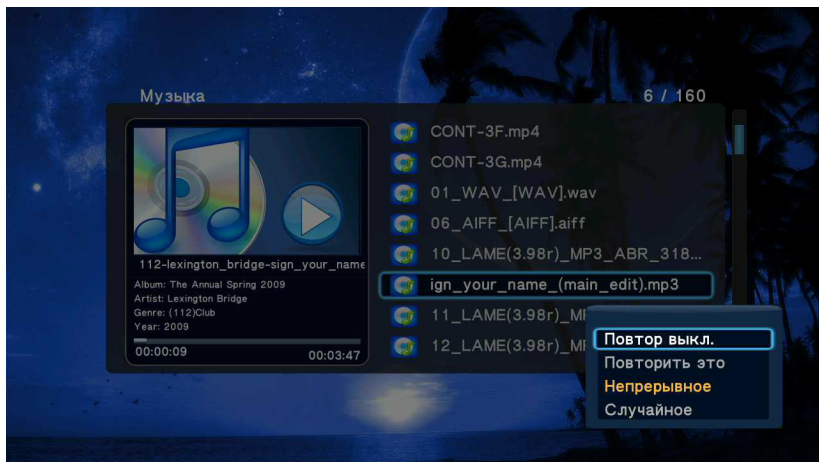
Музыка

6 / 160

112-lexington_bridge-sign_your_name

Album: The Annual Spring 2009
Artist: Lexington Bridge
Genre: (112)Club
Year: 2009

00:00:09

00:03:47

CONT-3F.mp4

CONT-3G.mp4

01_WAV_[WAV].wav

06_AIFF_[AIFF].aiff

10_LAME(3.98r)_MP3_ABR_318...

ign_your_name_(main_edit).mp3

11_LAME(3.98r)_MI

12_LAME(3.98r)_MI

Повтор выкл.

Повторить это

Непрерывное

Случайное